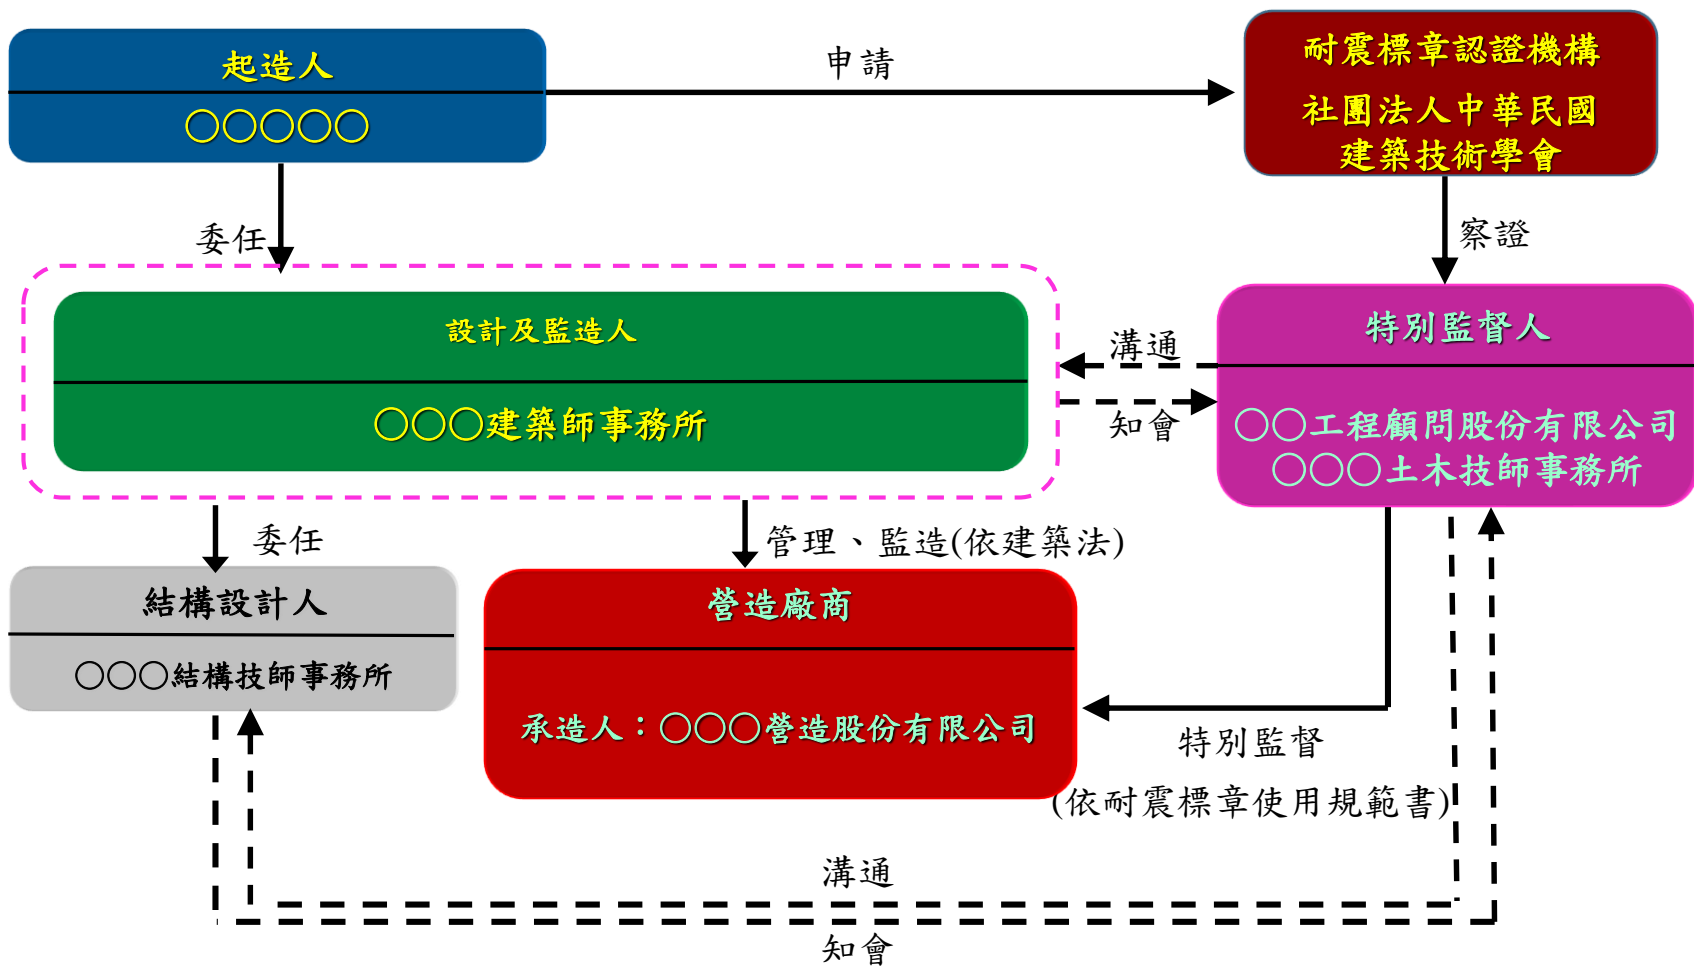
起造人

○○○○○

申請

耐震標章認證機構

社團法人中華民國建築技術學會

委任

察證

設計及監造人

○○○建築師事務所

溝通

知會

特別監督人

○○工程顧問股份有限公司
○○○土木技師事務所

委任

管理、監造(依建築法)

結構設計人

○○○結構技師事務所

營造廠商

承造人：○○○營造股份有限公司

特別監督
(依耐震標章使用規範書)

溝通

知會